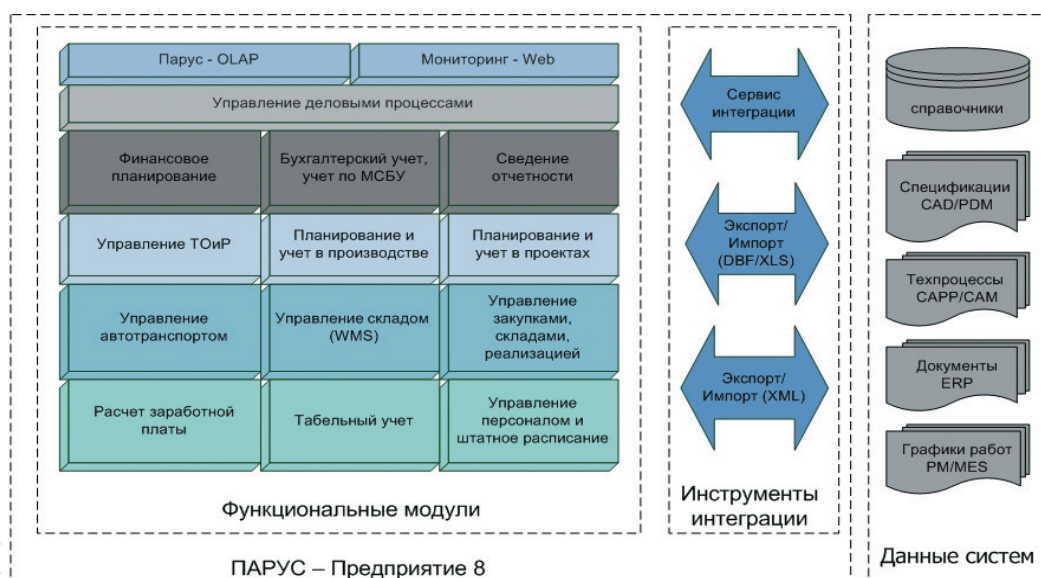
Парус - OLAP

Мониторинг - Web

Управление деловыми процессами

Финансовое планирование

Бухгалтерский учет, учет по МСБУ

Сведение отчетности

Управление ТОиР

Планирование и учет в производстве

Планирование и учет в проектах

Управление автотранспортом

Управление складом (WMS)

Управление закупками, складами, реализацией

Расчет заработной платы

Табельный учет

Управление персоналом и штатное расписание

Функциональные модули

Сервис интеграции

Экспорт/ Импорт (DBF/XLS)

Экспорт/ Импорт (XML)

Инструменты интеграции

справочники

Спецификации CAD/PDM

Техпроцессы CAPP/CAM

Документы ERP

Графики работ PM/MES

Данные систем

ПАРУС – Предприятие 8